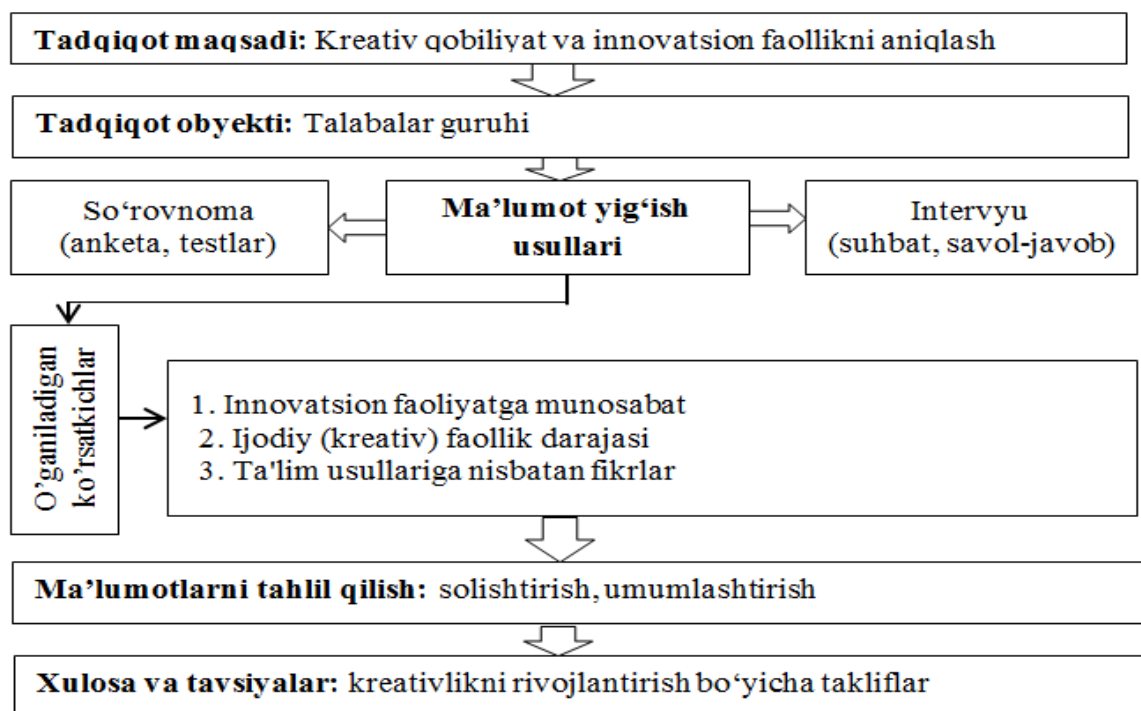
**Tadqiqot maqsadi:** Kreativ qobiliyat va innovatsion faollikni aniqlash

**Tadqiqot obyekti:** Talabalar guruhi

So‘rovnoma (anketa, testlar)

**Ma’lumot yig‘ish usullari**

Intervyu (suhbat, savol-javob)

O’ganiladigan ko‘rsatkichlar

1. Innovatsion faoliyatga munosabat
2. Ijodiy (kreativ) faollik darajasi
3. Ta'lim usullariga nisbatan fikrlar

**Ma’lumotlarni tahlil qilish:** solishtirish, umumlashtirish

**Xulosa va tavsiyalar:** kreativlikni rivojlantirish bo‘yicha takliflar